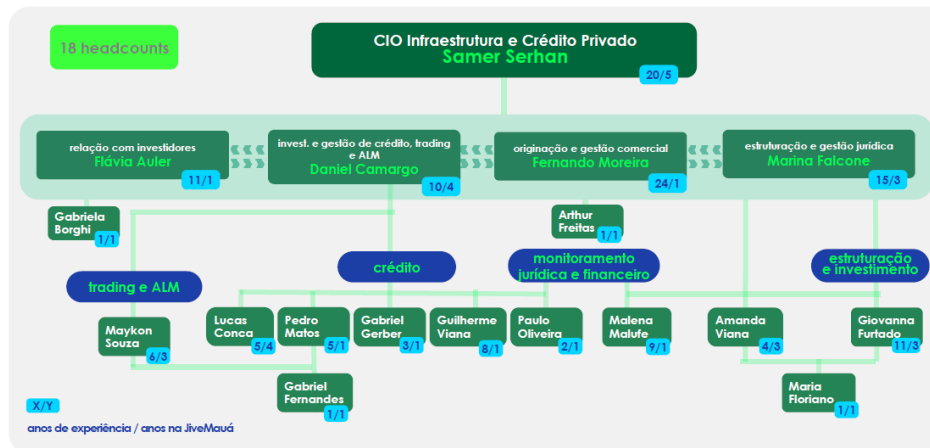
18 headcounts

CIO Infraestrutura e Crédito Privado
Samer Serhan
20/5

relação com investidores
Flávia Auler
11/1

invest. e gestão de crédito, trading e ALM
Daniel Camargo
10/4

originação e gestão comercial
Fernando Moreira
24/1

estruturação e gestão jurídica
Marina Falcone
15/3

Gabriela Borghi
1/1

Arthur Freitas
1/1

trading e ALM

crédito

monitoramento jurídica e financeiro

estruturação e investimento

Maykon Souza
6/3

Lucas Conca
5/4

Pedro Matos
5/1

Gabriel Gerber
3/1

Guilherme Viana
8/1

Paulo Oliveira
2/1

Malena Malufe
9/1

Amanda Viana
4/3

Giovanna Furtado
11/3

Gabriel Fernandes
1/1

Maria Floriano
1/1

X/Y
anos de experiência / anos na JiveMauá